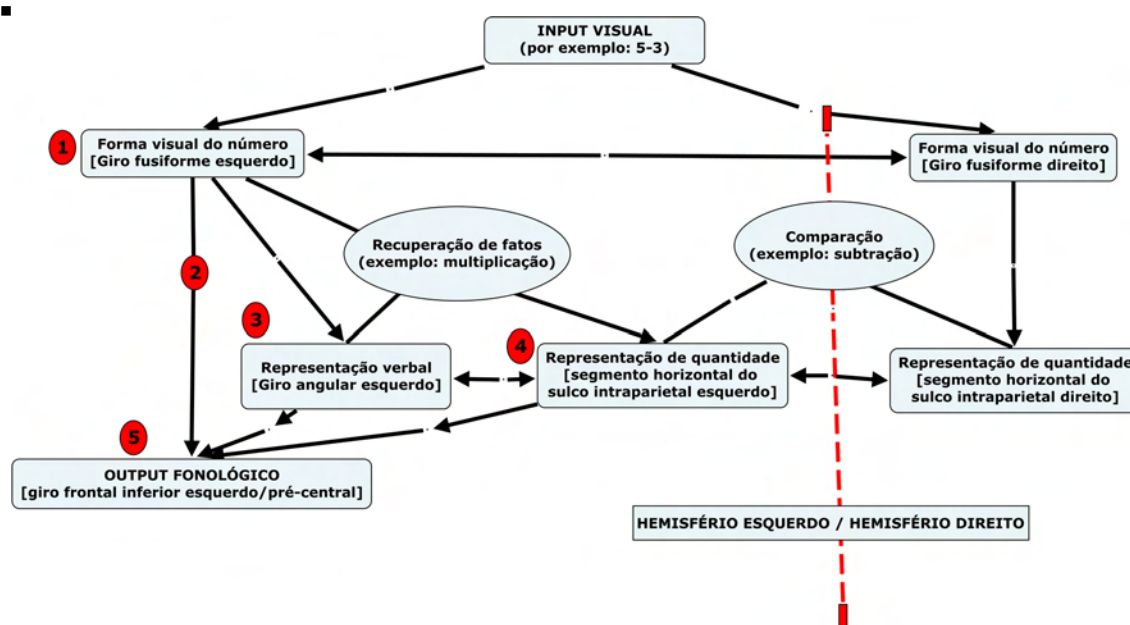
INPUT VISUAL
(por exemplo: 5-3)

1
Forma visual do número
[Giro fusiforme esquerdo]

Forma visual do número
[Giro fusiforme direito]

2

Recuperação de fatos
(exemplo: multiplicação)

Comparação
(exemplo: subtração)

3
Representação verbal
[Giro angular esquerdo]

4
Representação de quantidade
[segmento horizontal do sulco intraparietal esquerdo]

Representação de quantidade
[segmento horizontal do sulco intraparietal direito]

5
OUTPUT FONOLÓGICO
[giro frontal inferior esquerdo/pré-central]

HEMISFÉRIO ESQUERDO / HEMISFÉRIO DIREITO